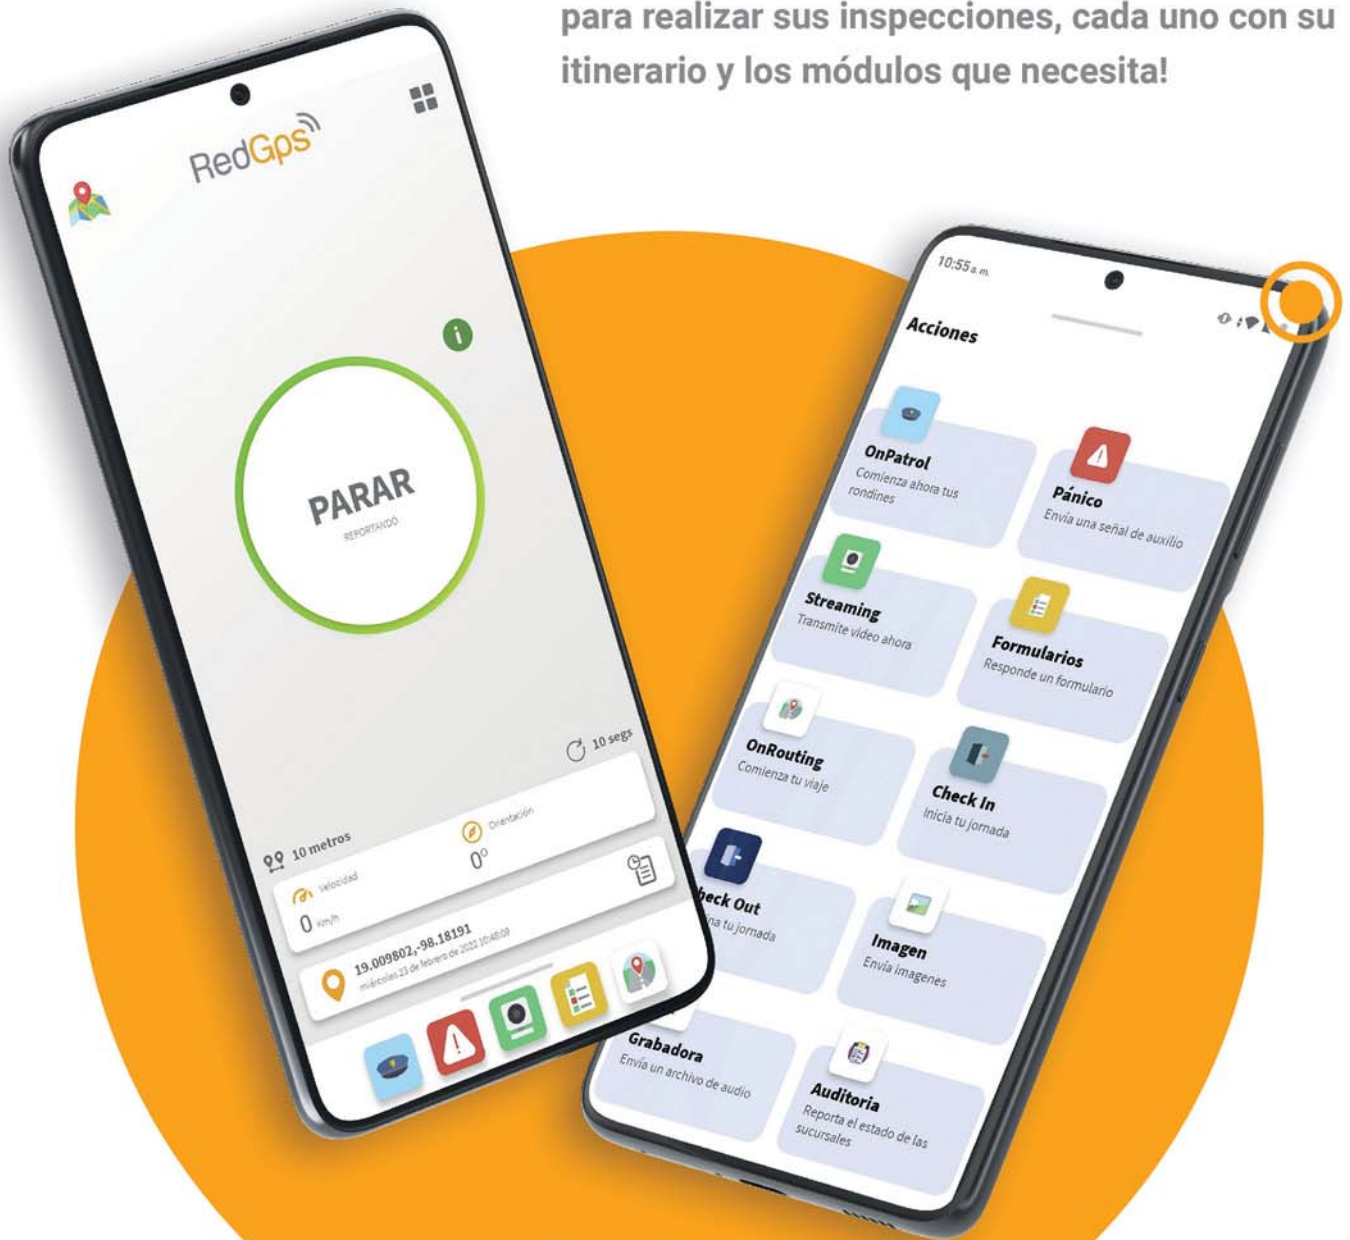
para realizar sus inspecciones, cada uno con su itinerario y los módulos que necesita!

RedGps

PARAR
REPORTANDO

10 segs

10 metros

Orientación
0°

Velocidad
0 Km/h

19.009802,-98.18191
miércoles 23 de febrero de 2022 10:48:09

10:55 a.m.

Acciones

OnPatrol
Comienza ahora tus rondines

Pánico
Envía una señal de auxilio

Streaming
Transmite video ahora

Formularios
Responde un formulario

OnRouting
Comienza tu viaje

Check In
Inicia tu jornada

heck Out
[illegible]na tu jornada

Imagen
Envía imágenes

Grabadora
Envía un archivo de audio

Auditoria
Reporta el estado de las sucursales